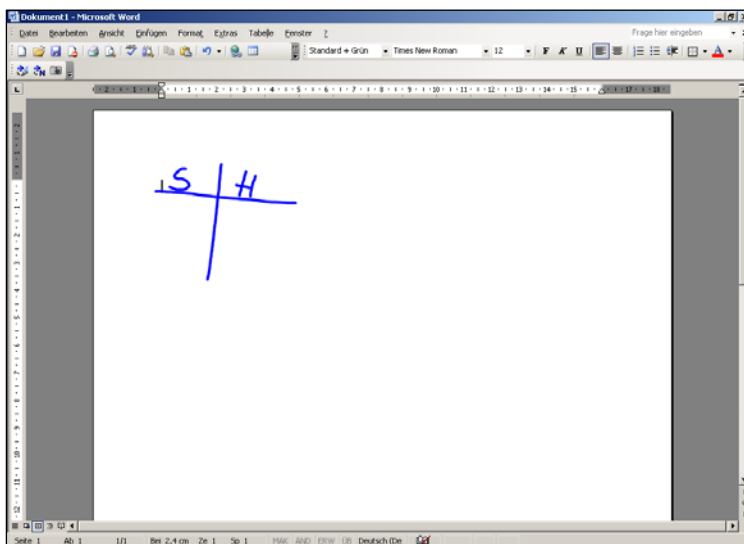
Dokument1 - Microsoft Word

Datei Bearbeiten Ansicht Einfügen Format Extras Tabelle Fenster ?

Frage hier eingeben

Standard + Grün Times New Roman 12

F K U

S | H

Seite 1 Ab 1 1/1 Bei 2,4 cm Ze 1 Sp 1 MAK ÄND ERW ÜB Deutsch (De